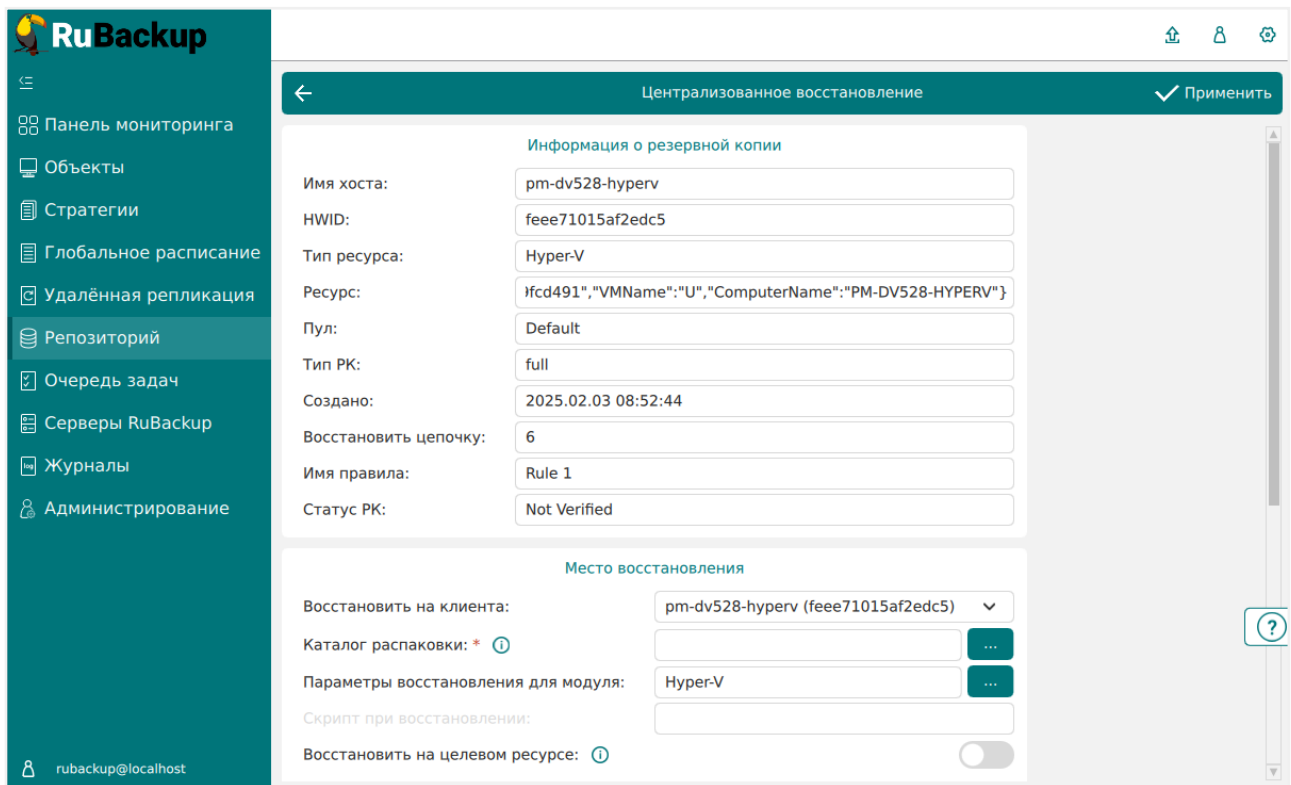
RuBackup

Панель мониторинга
Объекты
Стратегии
Глобальное расписание
Удалённая репликация
Репозиторий
Очередь задач
Серверы RuBackup
Журналы
Администрирование

rubackup@localhost

Централизованное восстановление
Применить

Информация о резервной копии

| | |
|---|---|
| Имя хоста: | pm-dv528-hyperv |
| HWID: | feee71015af2edc5 |
| Тип ресурса: | Hyper-V |
| Ресурс: | )fcd491","VMName":"U","ComputerName":"PM-DV528-HYPERV"} |
| Пул: | Default |
| Тип РК: | full |
| Создано: | 2025.02.03 08:52:44 |
| Восстановить цепочку: | 6 |
| Имя правила: | Rule 1 |
| Статус РК: | Not Verified |

Место восстановления

Восстановить на клиента: pm-dv528-hyperv (feee71015af2edc5)
Каталог распаковки: * ...
Параметры восстановления для модуля: Hyper-V ...
Скрипт при восстановлении:
Восстановить на целевом ресурсе:

?